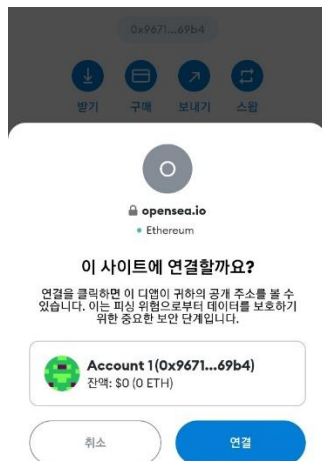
0x9671...69b4

받기 구매 보내기 스왑

O

opensea.io

Ethereum

이 사이트에 연결할까요?

연결을 클릭하면 이 디앱이 귀하의 공개 주소를 볼 수 있습니다. 이는 피싱 위협으로부터 데이터를 보호하기 위한 중요한 보안 단계입니다.

Account 1(0x9671...69b4)
잔액: $0 (0 ETH)

취소

연결